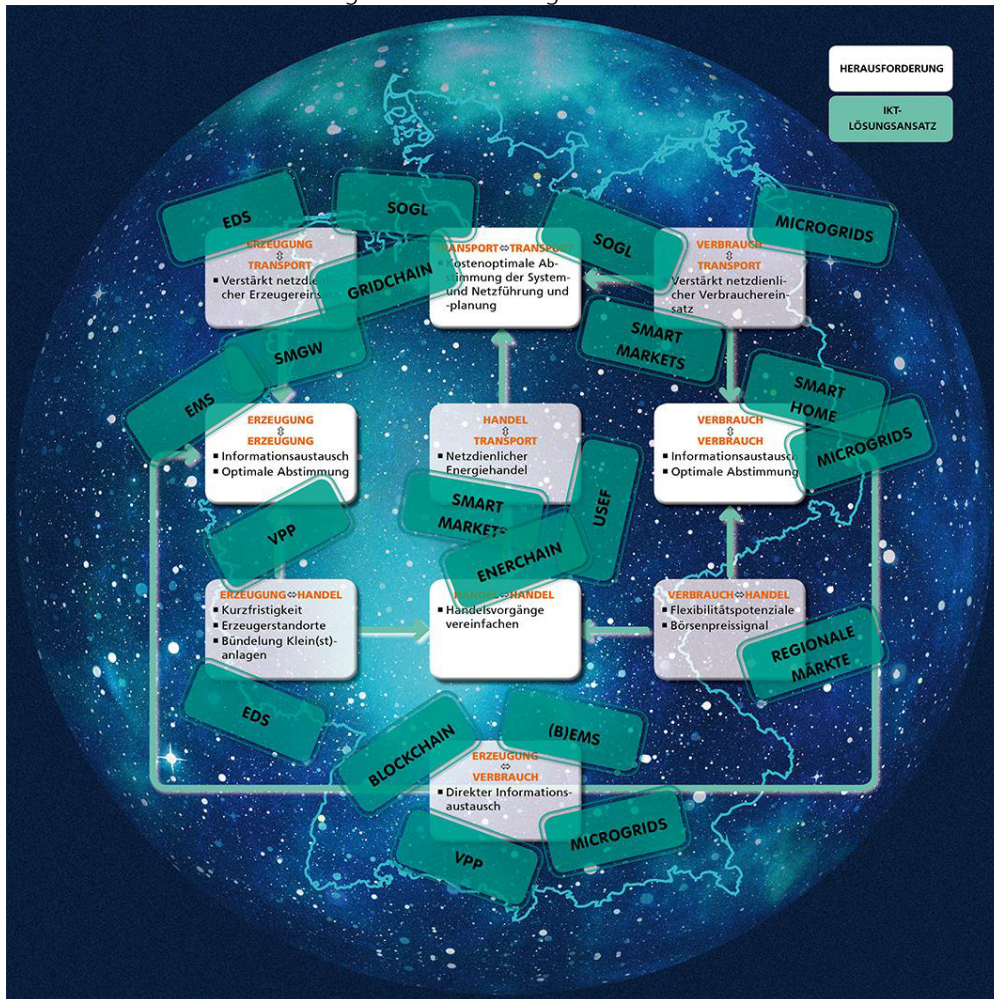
HERAUSFORDERUNG

IKT-LÖSUNGSANSATZ

EDS

SOGL

SOGL

MICROGRIDS

ERZEUGUNG ⇕ TRANSPORT
■ Verstärkt netzdie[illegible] cher Erzeugerein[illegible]

GRIDCHAIN

TRANSPORT⇔TRANSPORT
■ Kostenoptimale Abstimmung der System- und Netzführung und -planung

VERBRAUCH ⇕ TRANSPORT
■ Verstärkt netzdienlicher Verbrauchereinsatz

SMGW

SMART MARKETS

EMS

SMART HOME

ERZEUGUNG ⇕ ERZEUGUNG
■ Informationsaustausch
■ Optimale Abstimmung

HANDEL ⇕ TRANSPORT
■ Netzdienlicher Energiehandel

VERBRAUCH ⇕ VERBRAUCH
■ Informationsaustausc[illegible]
■ Optimale Abstimmung

MICROGRIDS

USEF

SMART MARKETS

VPP

ENERCHAIN

ERZEUGUNG⇔HANDEL
■ Kurzfristigkeit
■ Erzeugerstandorte
■ Bündelung Klein(st)-anlagen

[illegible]⇔HANDEL
■ Handelsvorgänge vereinfachen

VERBRAUCH⇔HANDEL
■ Flexibilitätspotenziale
■ Börsenpreissignal

REGIONALE MÄRKTE

EDS

(B)EMS

BLOCKCHAIN

ERZEUGUNG ⇔ VERBRAUCH
■ Direkter Informationsaustausch

MICROGRIDS

VPP